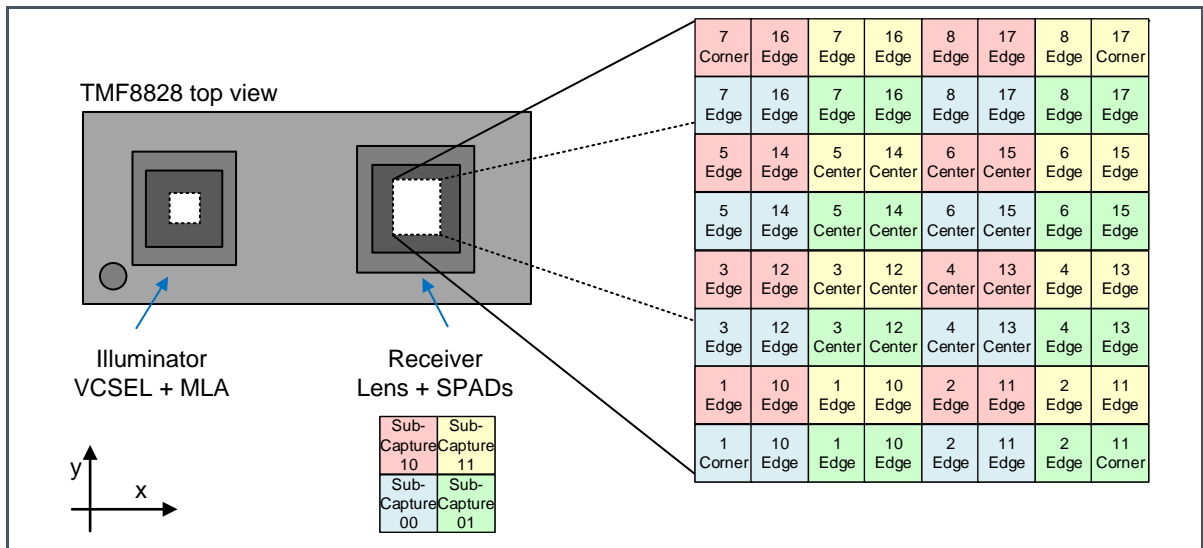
TMF8828 top view

Illuminator
VCSEL + MLA

Receiver
Lens + SPADs

| Sub-Capture 10 | Sub-Capture 11 |
|---|---|
| Sub-Capture 00 | Sub-Capture 01 |

y
x

| 7 Corner | 16 Edge | 7 Edge | 16 Edge | 8 Edge | 17 Edge | 8 Edge | 17 Corner |
|---|---|---|---|---|---|---|---|
| 7 Edge | 16 Edge | 7 Edge | 16 Edge | 8 Edge | 17 Edge | 8 Edge | 17 Edge |
| 5 Edge | 14 Edge | 5 Center | 14 Center | 6 Center | 15 Center | 6 Edge | 15 Edge |
| 5 Edge | 14 Edge | 5 Center | 14 Center | 6 Center | 15 Center | 6 Edge | 15 Edge |
| 3 Edge | 12 Edge | 3 Center | 12 Center | 4 Center | 13 Center | 4 Edge | 13 Edge |
| 3 Edge | 12 Edge | 3 Center | 12 Center | 4 Center | 13 Center | 4 Edge | 13 Edge |
| 1 Edge | 10 Edge | 1 Edge | 10 Edge | 2 Edge | 11 Edge | 2 Edge | 11 Edge |
| 1 Corner | 10 Edge | 1 Edge | 10 Edge | 2 Edge | 11 Edge | 2 Edge | 11 Corner |